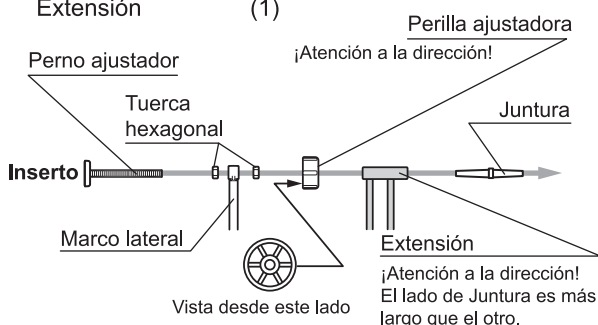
Extensión (1)

Perilla ajustadora
¡Atención a la dirección!

Perno ajustador

Tuerca hexagonal

Juntura

Inserto

Marco lateral

Extensión
¡Atención a la dirección!
El lado de Juntura es más largo que el otro.

Vista desde este lado